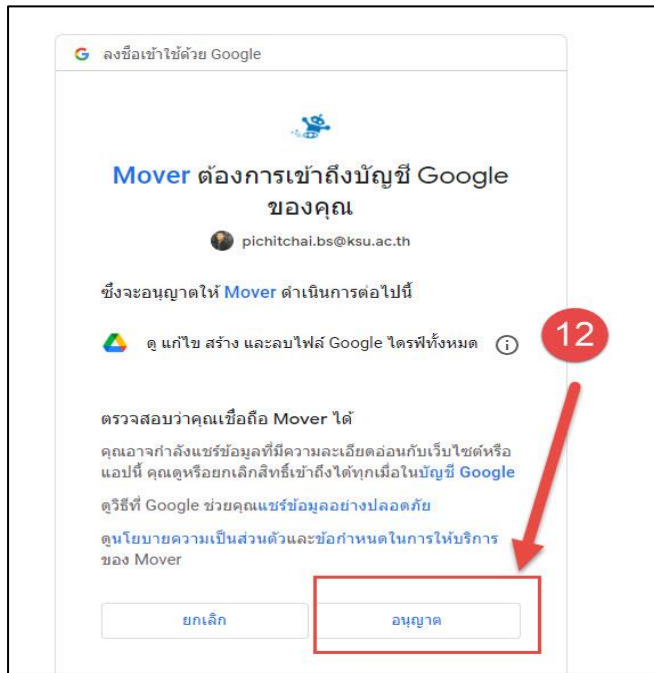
G ลงชื่อเข้าใช้ด้วย Google

Mover ต้องการเข้าถึงบัญชี Google ของคุณ

pichitchai.bs@ksu.ac.th

ซึ่งจะอนุญาตให้ Mover ดำเนินการต่อไปนี้

ดู แก้ไข สร้าง และลบไฟล์ Google ไดรฟ์ทั้งหมด

12

ตรวจสอบว่าคุณเชื่อถือ Mover ได้

คุณอาจกำลังแชร์ข้อมูลที่มีความละเอียดอ่อนกับเว็บไซต์หรือแอปนี้ คุณดูหรือยกเลิกสิทธิ์เข้าถึงได้ทุกเมื่อในบัญชี Google

ดูวิธีที่ Google ช่วยคุณแชร์ข้อมูลอย่างปลอดภัย

ดูนโยบายความเป็นส่วนตัวและข้อกำหนดในการให้บริการของ Mover

ยกเลิก

อนุญาต